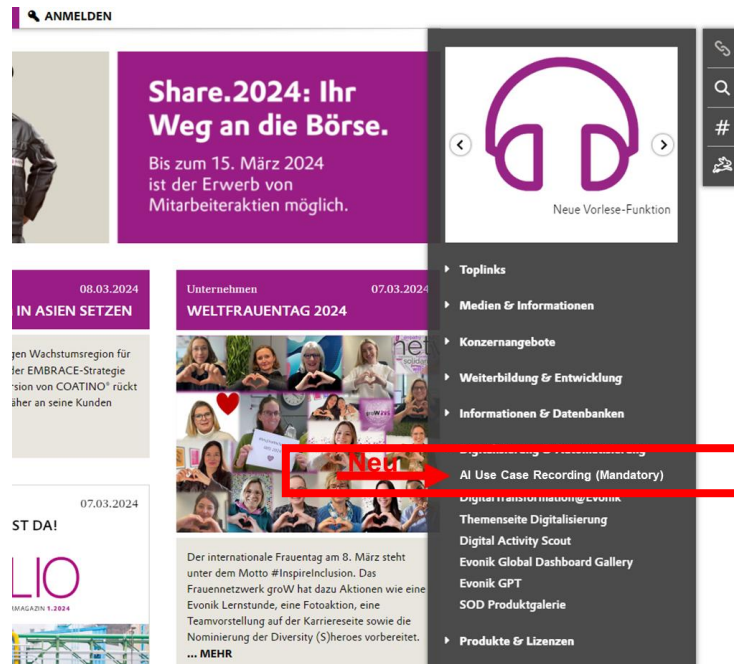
ANMELDEN

Share.2024: Ihr Weg an die Börse.

Bis zum 15. März 2024 ist der Erwerb von Mitarbeiteraktien möglich.

08.03.2024
IN ASIEN SETZEN

gen Wachstumsregion für der EMBRACE-Strategie rsion von COATINO® rückt äher an seine Kunden

Unternehmen 07.03.2024
WELTFRAUENTAG 2024

Der internationale Frauentag am 8. März steht unter dem Motto #InspireInclusion. Das Frauennetzwerk groW hat dazu Aktionen wie eine Evonik Lernstunde, eine Fotoaktion, eine Teamvorstellung auf der Karriereseite sowie die Nominierung der Diversity (S)heroes vorbereitet.
... MEHR

07.03.2024
ST DA!

LIO
MAGAZIN 1.2024

Neue Vorlese-Funktion

Toplinks
Medien & Informationen
Konzernangebote
Weiterbildung & Entwicklung
Informationen & Datenbanken
Digitalisierung & Automatisierung
Neu
AI Use Case Recording (Mandatory)
Digital Transformation@Evonik
Themenseite Digitalisierung
Digital Activity Scout
Evonik Global Dashboard Gallery
Evonik GPT
SOD Produktgalerie
Produkte & Lizenzen

#